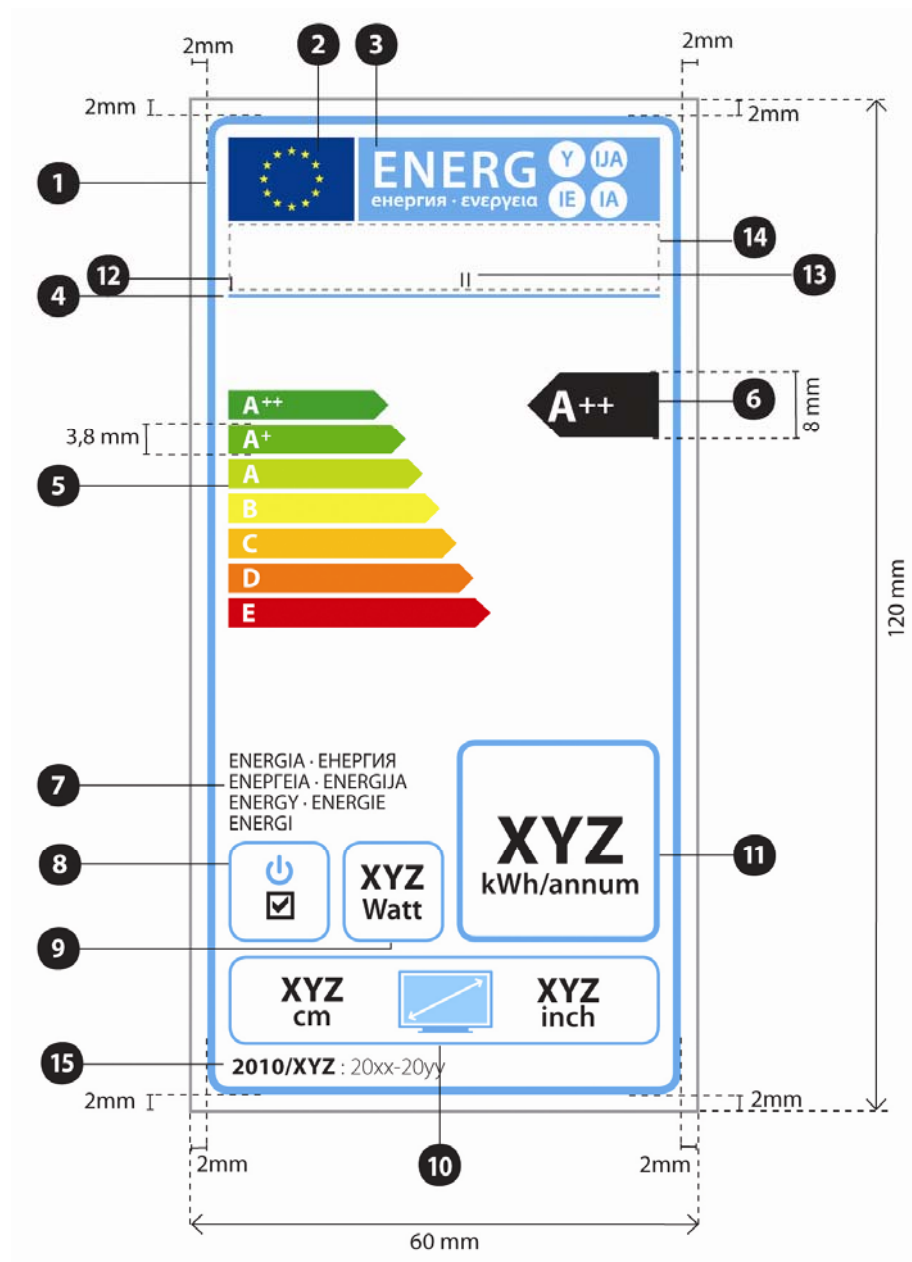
2mm
2
3
2mm
2mm
2mm
1
ENERG
Y
IJA
IE
IA
енергия · ενέργεια
14
12
I
II
13
4
A$^{++}$
6
8 mm
3,8 mm
A$^{+}$
A
5
B
C
D
E
120 mm
ENERGIA · ЕНЕРГИЯ
ΕΝΕΡΓΕΙΑ · ENERGIJA
ENERGY · ENERGIE
ENERGI
7
XYZ
kWh/annum
11
8
XYZ
Watt
9
XYZ
cm
XYZ
inch
15
2010/XYZ : 20xx-20yy
2mm
2mm
2mm
10
2mm
60 mm